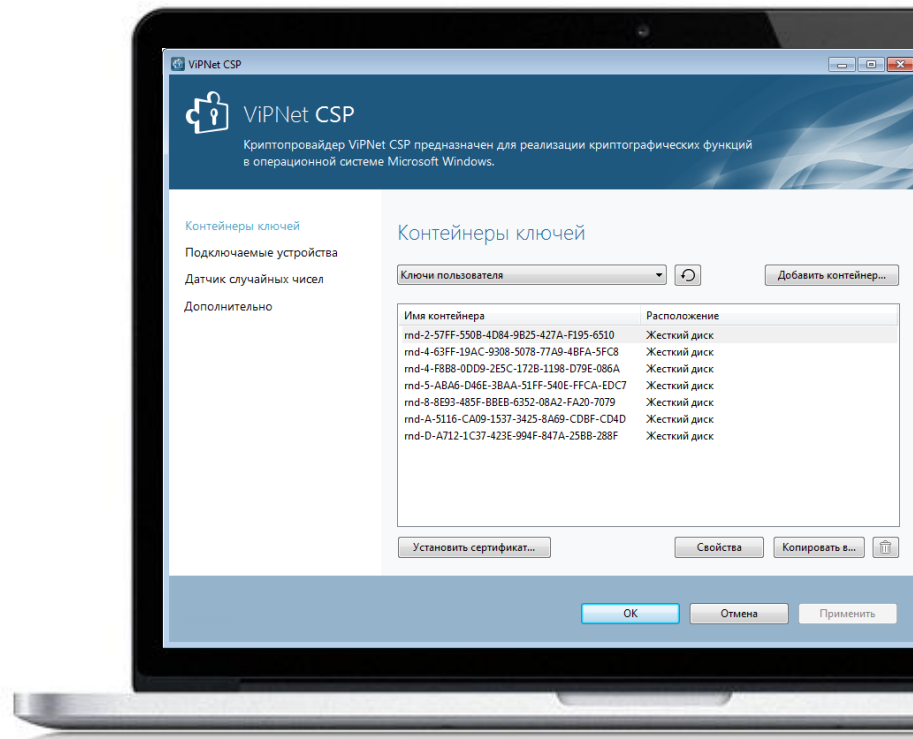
ViPNet CSP

ViPNet CSP

Криптопровайдер ViPNet CSP предназначен для реализации криптографических функций в операционной системе Microsoft Windows.

Контейнеры ключей
Подключаемые устройства
Датчик случайных чисел
Дополнительно

Контейнеры ключей

Ключи пользователя

Добавить контейнер...

| Имя контейнера | Расположение |
|---|---|
| rnd-2-57FF-550B-4D84-9B25-427A-F195-6510 | Жесткий диск |
| rnd-4-63FF-19AC-9308-5078-77A9-4BFA-5FC8 | Жесткий диск |
| rnd-4-F8B8-0DD9-2E5C-172B-1198-D79E-086A | Жесткий диск |
| rnd-5-ABA6-D46E-3BAA-51FF-540E-FFCA-EDC7 | Жесткий диск |
| rnd-8-8E93-485F-BBEB-6352-08A2-FA20-7079 | Жесткий диск |
| rnd-A-5116-CA09-1537-3425-8A69-CDBF-CD4D | Жесткий диск |
| rnd-D-A712-1C37-423E-994F-847A-25BB-288F | Жесткий диск |

Установить сертификат...

Свойства

Копировать в...

OK

Отмена

Применить